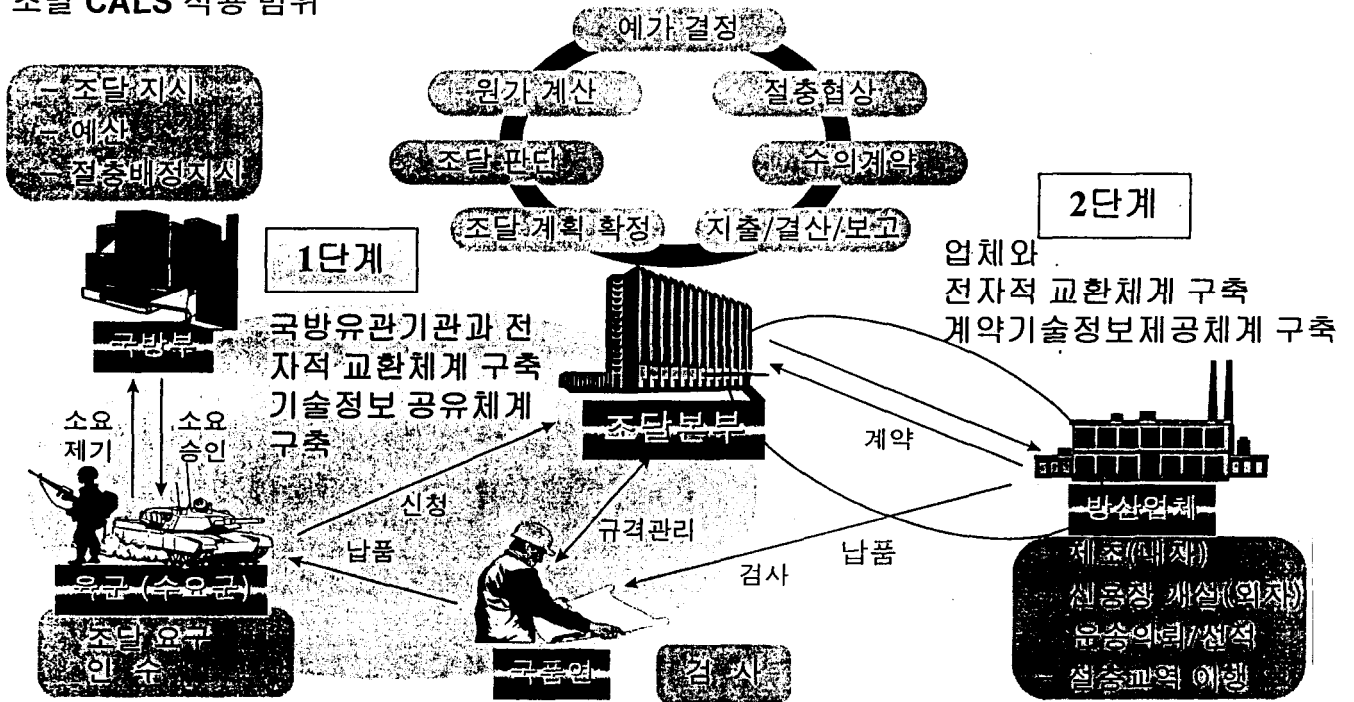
조달 CALS 적용 범위

- 조달 지시
- 예산
- 절충배정지시

국방부

1단계

국방유관기관과 전자적 교환체계 구축
기술정보 공유체계 구축

소요 제기

소요 승인

육군 (수요군)

조달 요구
인 수

예가 결정

원가 계산

절충협상

조달 판단

수의계약

조달 계획 확정

지출/결산/보고

조달본부

신청

납품

규격관리

국품연

검 사

2단계

업체와
전자적 교환체계 구축
계약기술정보제공체계 구축

계약

방산업체

납품

검사

제조(내자)
신용장 개설(외자)
운송의뢰/선적
- 절충교역 이행